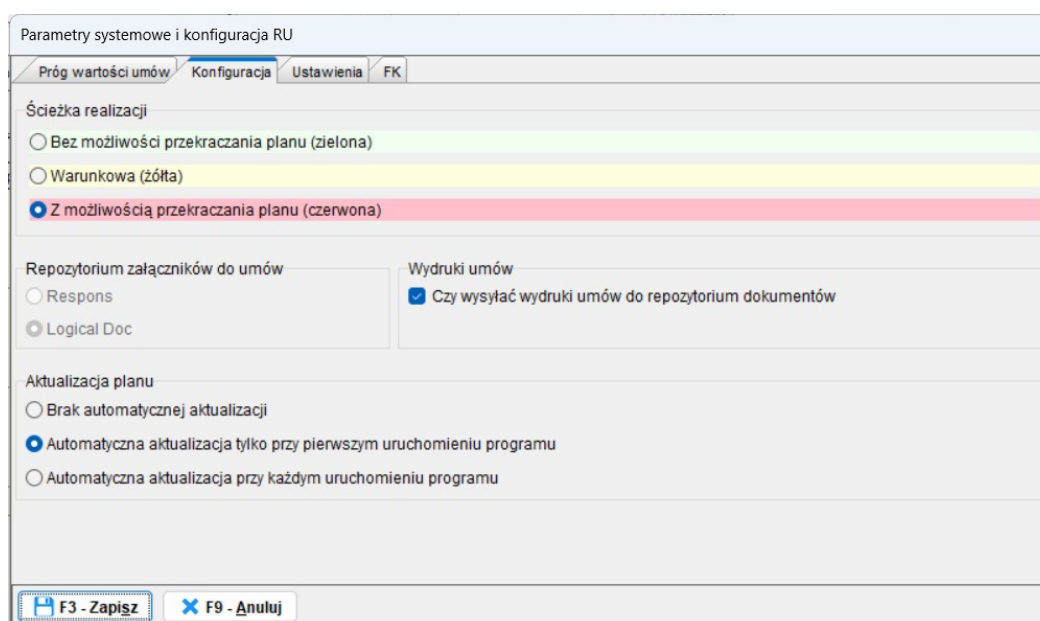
Parametry systemowe i konfiguracja RU

Próg wartości umów | Konfiguracja | Ustawienia | FK

Ścieżka realizacji

Bez możliwości przekraczania planu (zielona)

Warunkowa (żółta)

Z możliwością przekraczania planu (czerwona)

Repozytorium załączników do umów

Respons

Logical Doc

Wydruki umów

Czy wysyłać wydruki umów do repozytorium dokumentów

Aktualizacja planu

Brak automatycznej aktualizacji

Automatyczna aktualizacja tylko przy pierwszym uruchomieniu programu

Automatyczna aktualizacja przy każdym uruchomieniu programu

F3 - Zapisz

F9 - Anuluj